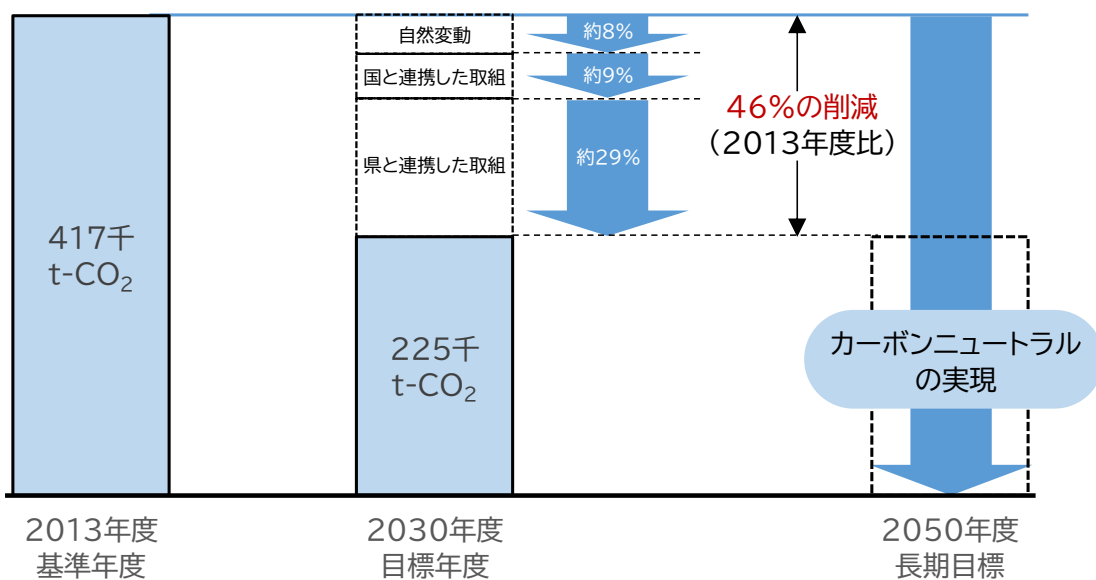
417千 t-$CO_2$

自然変動

約8%

国と連携した取組

約9%

県と連携した取組

約29%

46%の削減 （2013年度比）

225千 t-$CO_2$

カーボンニュートラルの実現

2013年度 基準年度

2030年度 目標年度

2050年度 長期目標